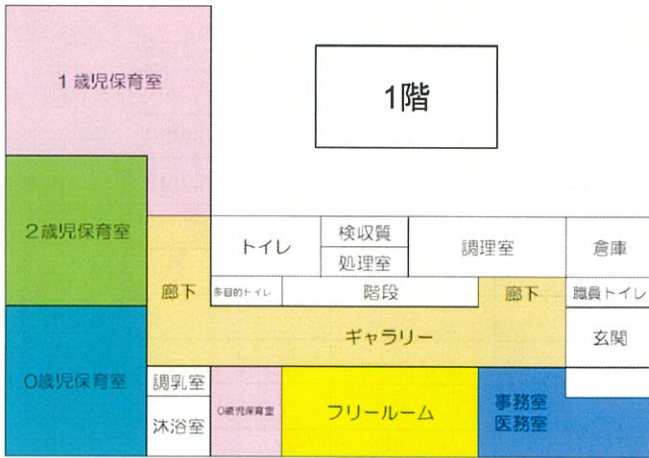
1階

1歳児保育室

2歳児保育室

0歳児保育室

トイレ

検収質

処理室

調理室

倉庫

廊下

多目的トイレ

階段

廊下

職員トイレ

ギャラリー

玄関

調乳室

沐浴室

0歳児保育室

フリールーム

事務室
医務室